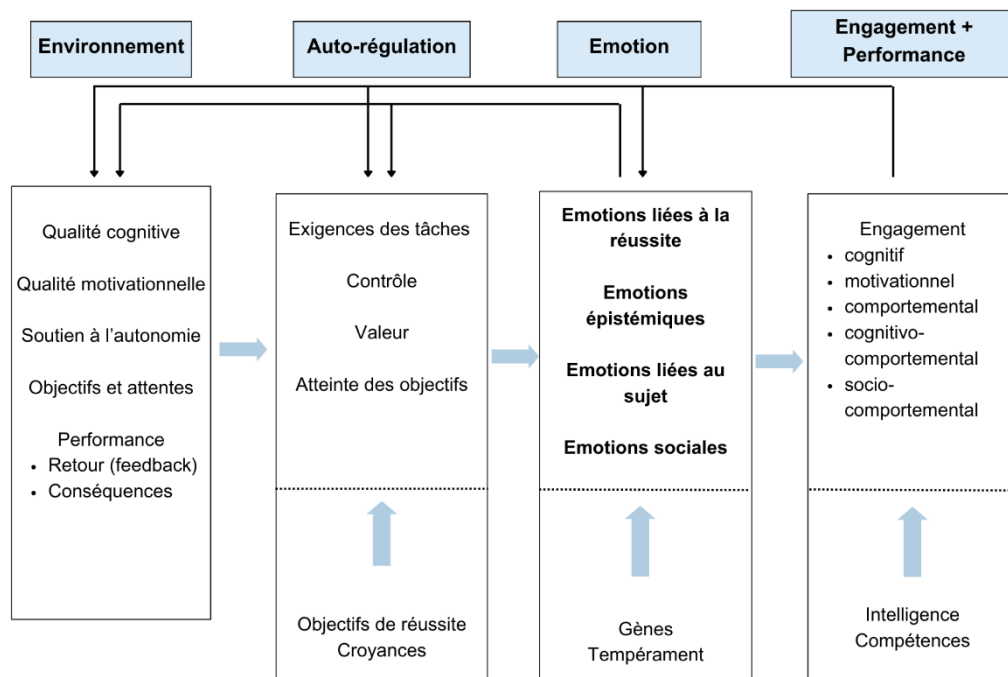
Environnement

Auto-régulation

Emotion

Engagement + Performance

Qualité cognitive

Qualité motivationnelle

Soutien à l'autonomie

Objectifs et attentes

Performance
- Retour (feedback)
- Conséquences

Exigences des tâches

Contrôle

Valeur

Atteinte des objectifs

Objectifs de réussite
Croyances

**Emotions liées à la réussite**

**Emotions épistémiques**

**Emotions liées au sujet**

**Emotions sociales**

Gènes
Tempérament

Engagement
- cognitif
- motivationnel
- comportemental
- cognitivo-comportemental
- socio-comportemental

Intelligence
Compétences